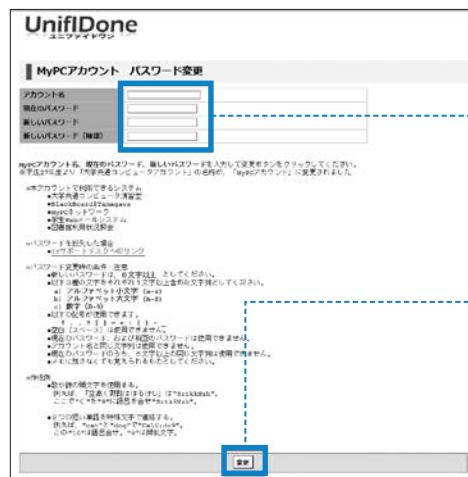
UnifIDone
ユニファイドワン

MyPCアカウント パスワード変更

アカウント名
現在のパスワード
新しいパスワード
新しいパスワード（確認）

MyPCアカウント名、現在のパスワード、新しいパスワードを入力して変更ボタンをクリックしてください。
※平成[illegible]年度より「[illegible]コンピュータアカウント」の名称が、「MyPCアカウント」に変更されました。

■本アカウントで利用できるシステム
●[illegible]
●BlackBoard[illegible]
●mypcネットワーク
●学生Webメールシステム
●図書館利用状況照会

■パスワードを紛失した場合
●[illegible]へのリンク

■パスワード変更時の条件・注意
●新しいパスワードは、8文字以上 としてください。
●以下3種の文字をそれぞれ1文字以上含めた文字列としてください。
a) アルファベット小文字 (a-z)
b) アルファベット大文字 (A-Z)
c) 数字 (0-9)
●以下の記号が使用できます。
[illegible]
●空白（スペース）は使用できません。
●現在のパスワード、および直前のパスワードは使用できません。
●アカウント名と同じ文字列は使用できません。
●現在のパスワードのうち、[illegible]文字列は使用できません。
●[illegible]

■作成例
●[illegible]
例) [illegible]
●2つの短い単語を特殊文字で連結する。
例) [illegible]

変更